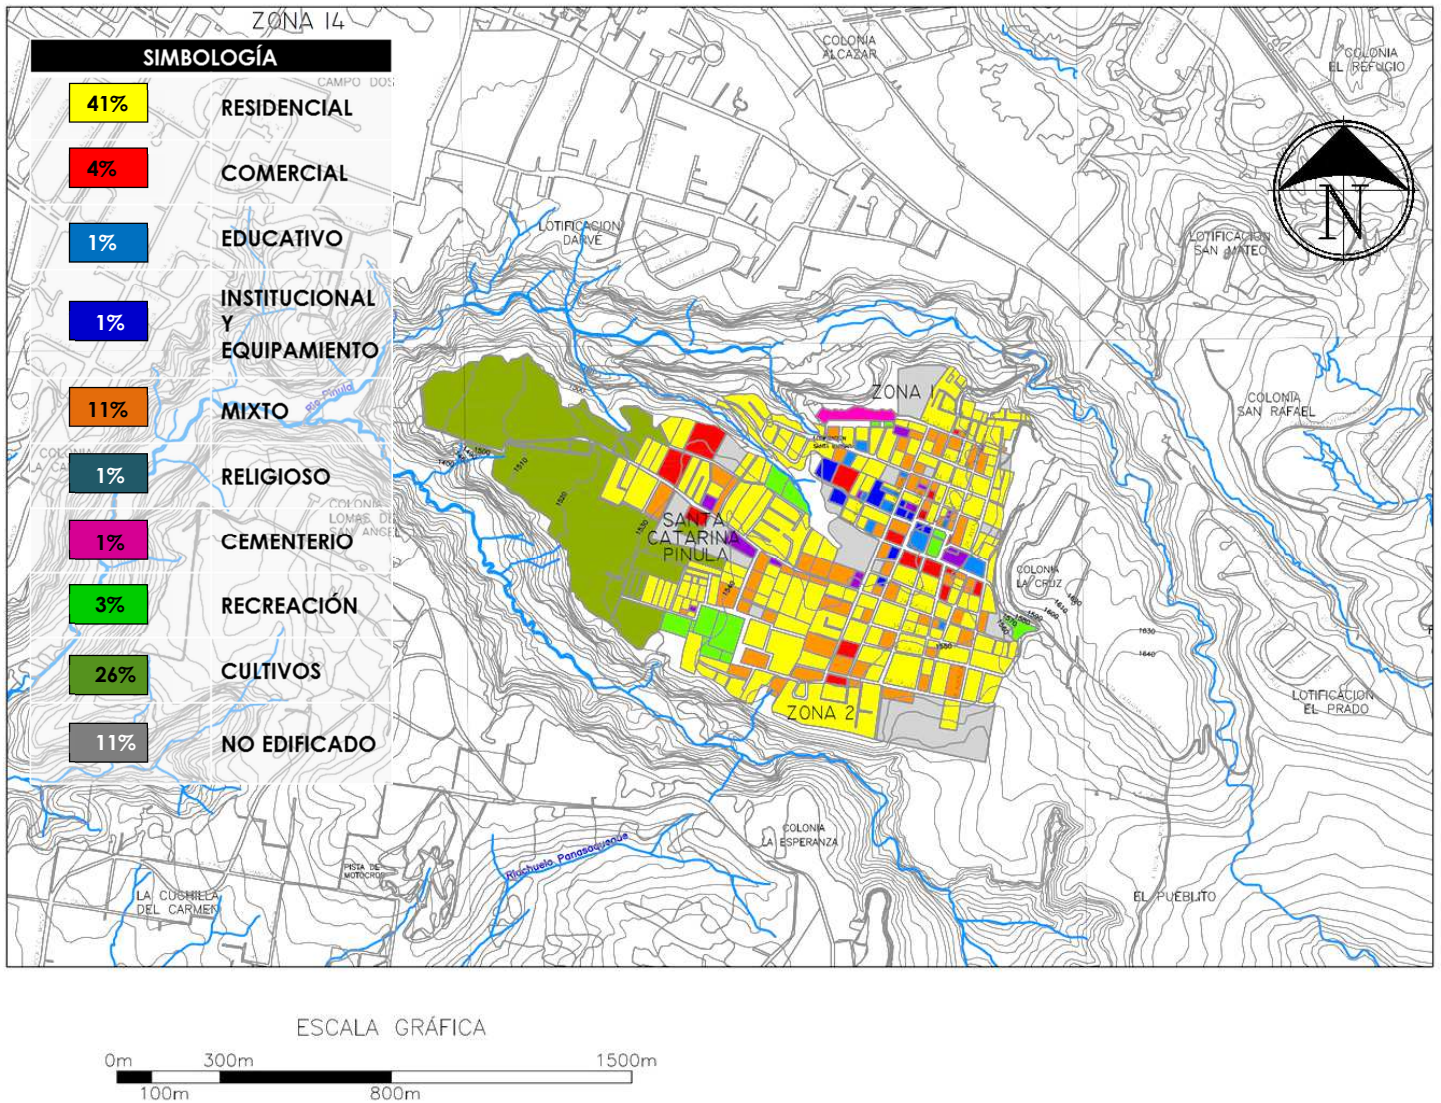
ZONA 14

SIMBOLOGÍA

| | |
|---|---|
| 41% | RESIDENCIAL |
| 4% | COMERCIAL |
| 1% | EDUCATIVO |
| 1% | INSTITUCIONAL Y EQUIPAMIENTO |
| 11% | MIXTO |
| 1% | RELIGIOSO |
| 1% | CEMENTERIO |
| 3% | RECREACIÓN |
| 26% | CULTIVOS |
| 11% | NO EDIFICADO |

CAMPO DOS

COLONIA ALCAZAR

COLONIA EL REFUGIO

N

LOTIFICACION DARVE

LOTIFICACION SAN MATEO

ZONA 1

COLONIA SAN RAFAEL

Rio Pinula

COLONIA LA CA

COLONIA LOMAS DE SAN ANGEL

SANTA CATARINA PINULA

COLONIA LA CRUZ

LOTIFICACION EL PRADO

ZONA 2

COLONIA LA ESPERANZA

Riachuelo Panasequeque

PISTA DE MOTOCROS

LA CUCHILLA DEL CARMEN

EL PUEBLITO

ESCALA GRÁFICA

0m 300m 1500m
100m 800m